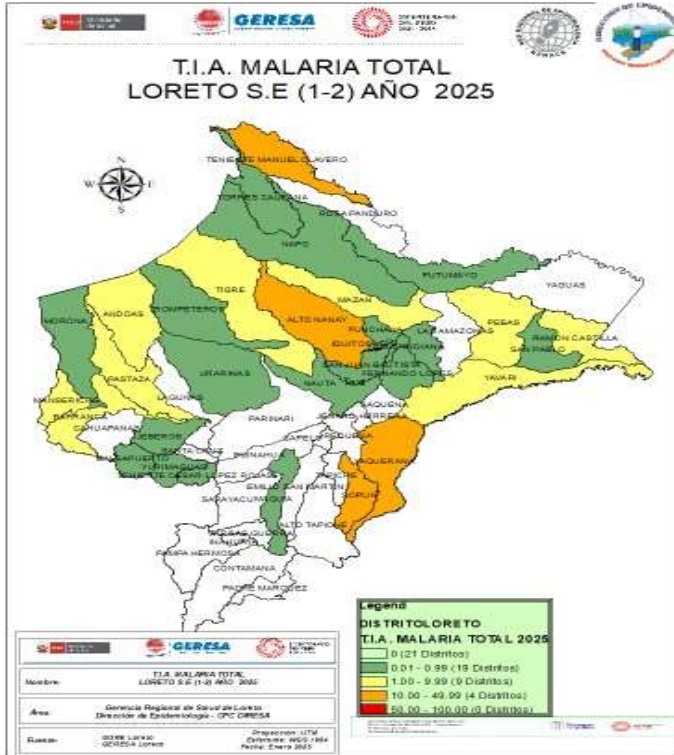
GERESA

T.I.A. MALARIA TOTAL
LORETO S.E (1-2) AÑO 2025

N
W
E
S

TENIENTE MANUEL CLAVERO
TORRES CAUSANA
ROSA PANDURO
NAPO
PUTUMAYO
YAGUAS
TIGRE
MAZAN
MORONA
ANDOAS
TROMPETEROS
ALTO NANAY
PUNCHANA
LAS AMAZONAS
PEBAS
RAMON CASTILLA
SAN PABLO
IQUITOS
INDIANA
SAN JUAN BAUTISTA
FERNANDO LORES
YAVARI
PASTAZA
URARINAS
NAUTA
MANSERICHE
BARRANCA
LAGUNAS
CAHUAPANAS
PARINARI
SAQUENA
JENARO HERRERA
JEBEROS
SANTA CRUZ
YURIMAGUAS
BALSAPUERTO
TENIENTE CESAR LOPEZ ROJAS
PAMPA HERMOSA
CAPELO
REQUENA
YAQUERANA
EMILIO SAN MARTIN
MAQUIA
SOPLIN
SARAYACU
ALTO TAPICHE
VARGAS GUERRA
CONTAMANA
INAHUAYA
PADRE MARQUEZ

Legend
DISTRITOLORETO
T.I.A. MALARIA TOTAL 2025
0 (21 Distritos)
0.01 - 0.99 (19 Distritos)
1.00 - 9.99 (9 Distritos)
10.00 - 49.99 (4 Distritos)
50.00 - 100.00 (0 Distritos)

GERESA
Nombre: T.I.A. MALARIA TOTAL LORETO S.E (1-2) AÑO 2025
Área: Gerencia Regional de Salud de Loreto Dirección de Epidemiología - CPC DIRESA
Fuente: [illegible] Loreto GERESA Loreto
Proyeccion: UTM
Referencia: WGS 1984
Fecha: Enero 2025